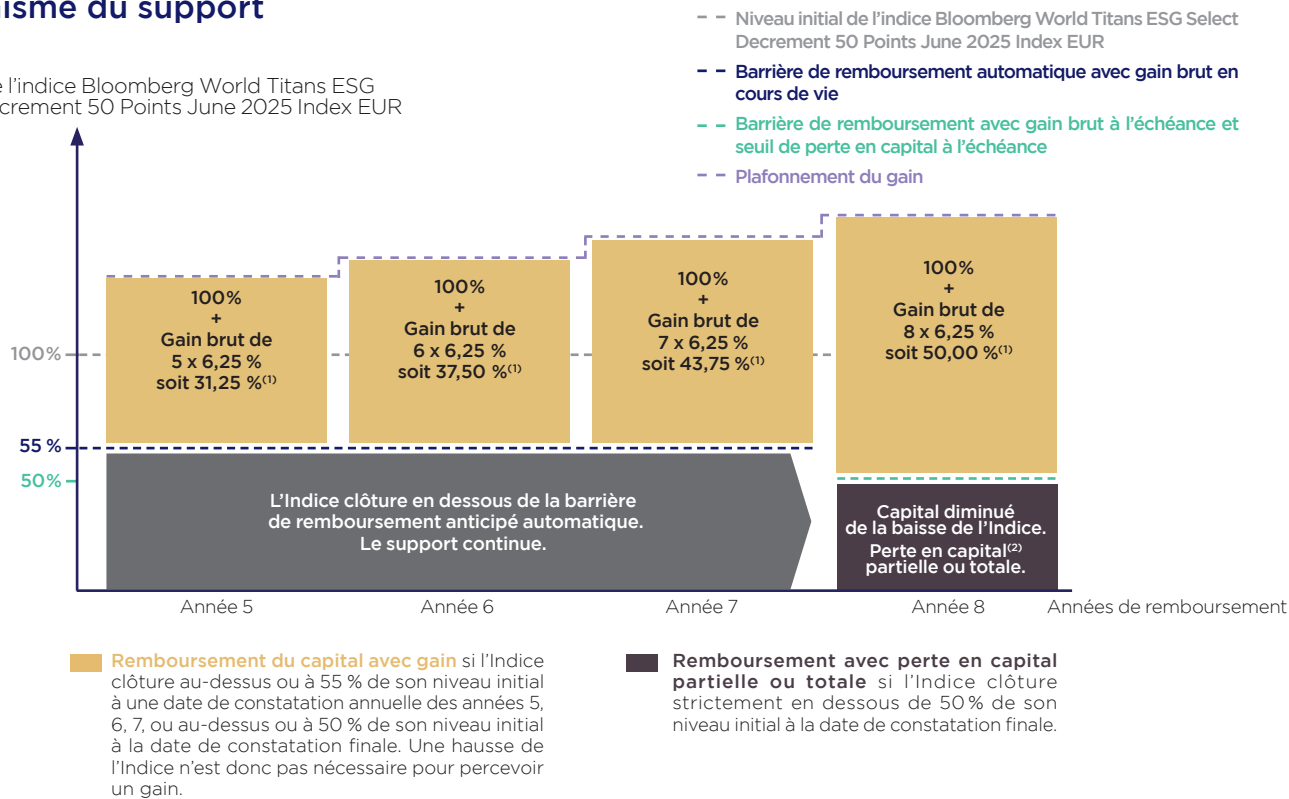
isme du support

e l'indice Bloomberg World Titans ESG
crement 50 Points June 2025 Index EUR

Niveau initial de l'indice Bloomberg World Titans ESG Select Decrement 50 Points June 2025 Index EUR

Barrière de remboursement automatique avec gain brut en cours de vie

Barrière de remboursement avec gain brut à l'échéance et seuil de perte en capital à l'échéance

Plafonnement du gain

100%
55 %
50%

100%
+
Gain brut de
5 x 6,25 %
soit 31,25 %$^{(1)}$

100%
+
Gain brut de
6 x 6,25 %
soit 37,50 %$^{(1)}$

100%
+
Gain brut de
7 x 6,25 %
soit 43,75 %$^{(1)}$

100%
+
Gain brut de
8 x 6,25 %
soit 50,00 %$^{(1)}$

L'Indice clôture en dessous de la barrière de remboursement anticipé automatique. Le support continue.

Capital diminué de la baisse de l'Indice.
Perte en capital$^{(2)}$ partielle ou totale.

Année 5
Année 6
Année 7
Année 8
Années de remboursement

Remboursement du capital avec gain si l'Indice clôture au-dessus ou à 55 % de son niveau initial à une date de constatation annuelle des années 5, 6, 7, ou au-dessus ou à 50 % de son niveau initial à la date de constatation finale. Une hausse de l'Indice n'est donc pas nécessaire pour percevoir un gain.

Remboursement avec perte en capital partielle ou totale si l'Indice clôture strictement en dessous de 50 % de son niveau initial à la date de constatation finale.